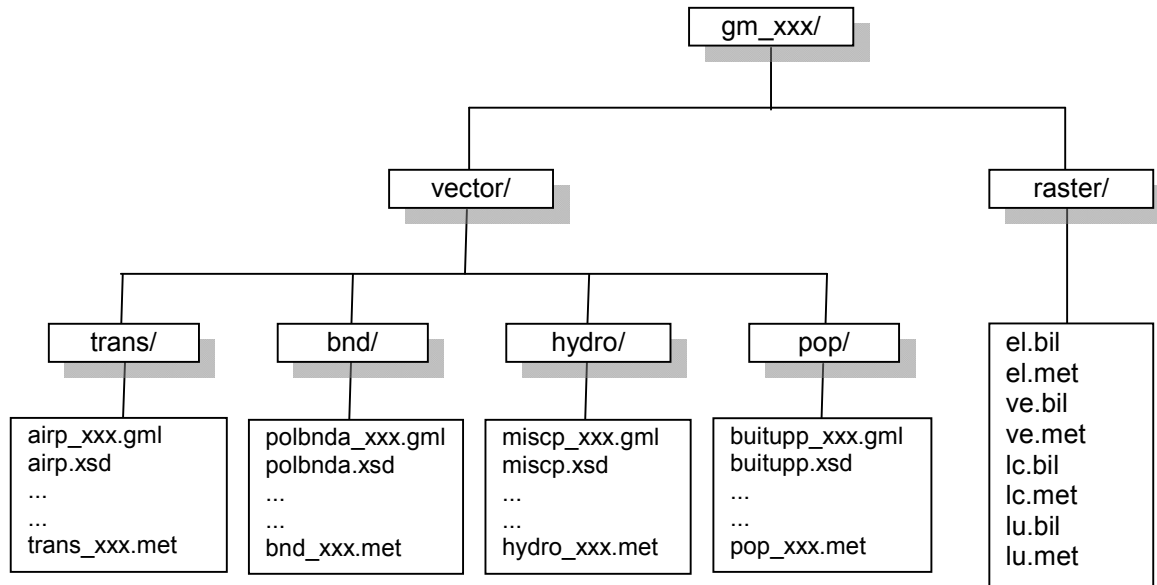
gm_xxx/

vector/

raster/

trans/

bnd/

hydro/

pop/

airp_xxx.gml
airp.xsd
...
...
trans_xxx.met

polbnda_xxx.gml
polbnda.xsd
...
...
bnd_xxx.met

miscp_xxx.gml
miscp.xsd
...
...
hydro_xxx.met

buitupp_xxx.gml
buitupp.xsd
...
...
pop_xxx.met

el.bil
el.met
ve.bil
ve.met
lc.bil
lc.met
lu.bil
lu.met